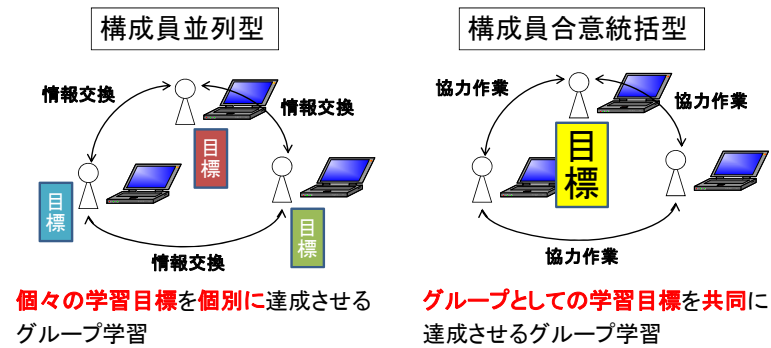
構成員並列型

情報交換

情報交換

目標

目標

目標

情報交換

個々の学習目標を個別に達成させるグループ学習

構成員合意統括型

協力作業

協力作業

目標

協力作業

グループとしての学習目標を共同に達成させるグループ学習